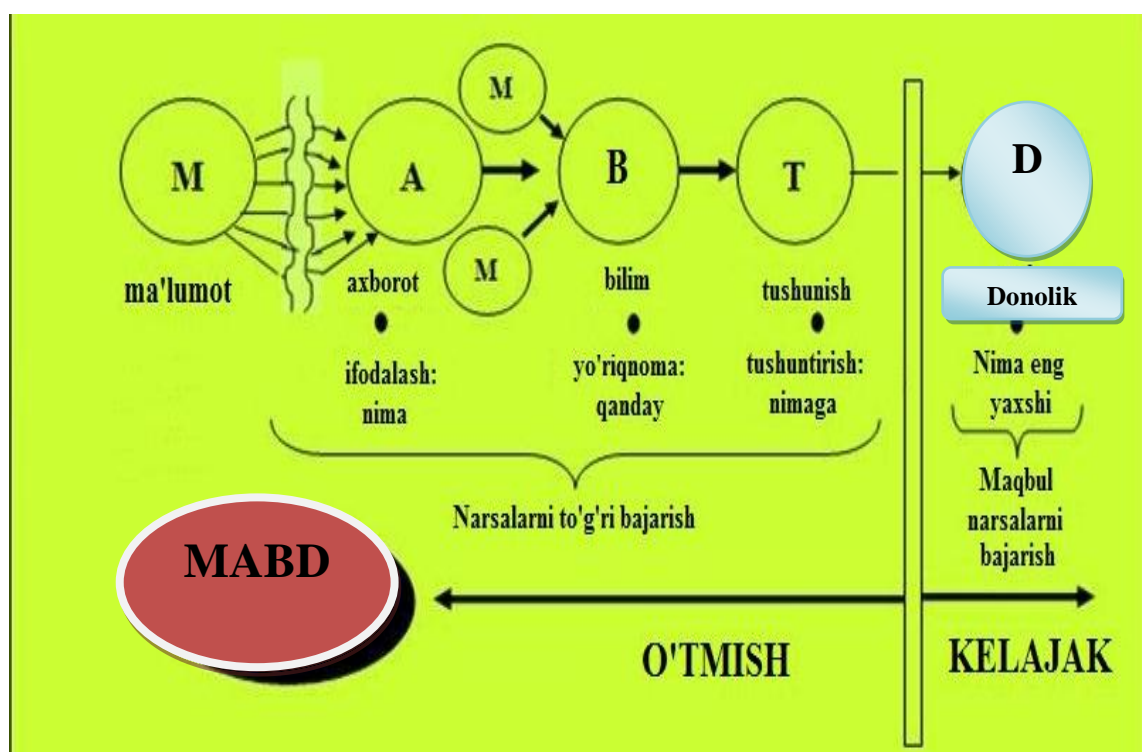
M

M

A

B

T

D

M

ma'lumot

axborot

bilim

tushunish

Donolik

ifodalash: nima

yo'riqnoma: qanday

tushuntirish: nimaga

Nima eng yaxshi

Narsalarni to'g'ri bajarish

Maqbul narsalarni bajarish

MABD

O'TMISH

KELAJAK